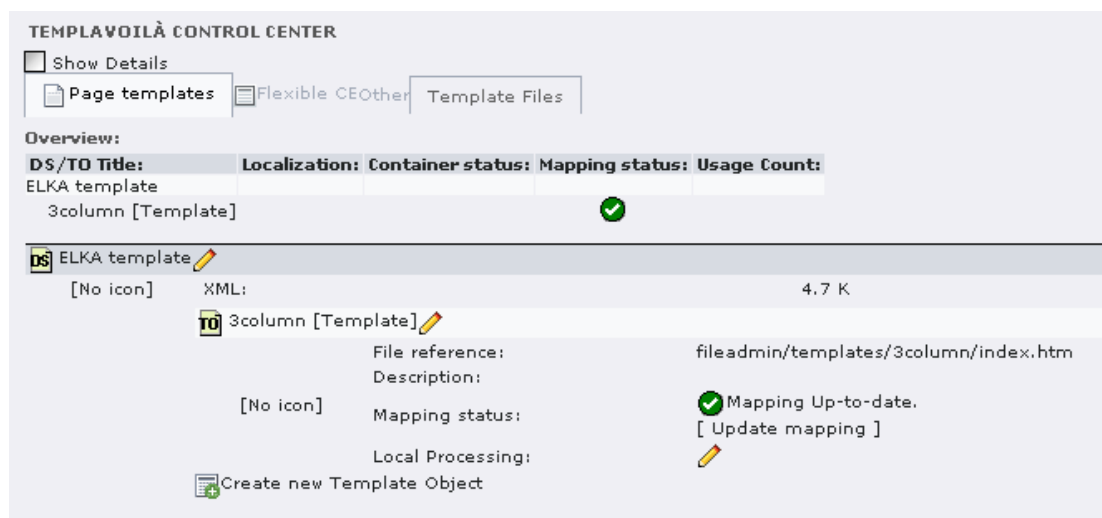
TEMPLAVOILÀ CONTROL CENTER

Show Details

Page templates | Flexible CE | Other | Template Files

Overview:

| DS/TO Title: | Localization: | Container status: | Mapping status: | Usage Count: |
|---|---|---|---|---|
| ELKA template | | | | |
| 3column [Template] | | | | |

DS ELKA template

[No icon] XML: 4.7 K

TO 3column [Template]

File reference: fileadmin/templates/3column/index.htm

Description:

[No icon] Mapping status: Mapping Up-to-date. [ Update mapping ]

Local Processing:

Create new Template Object